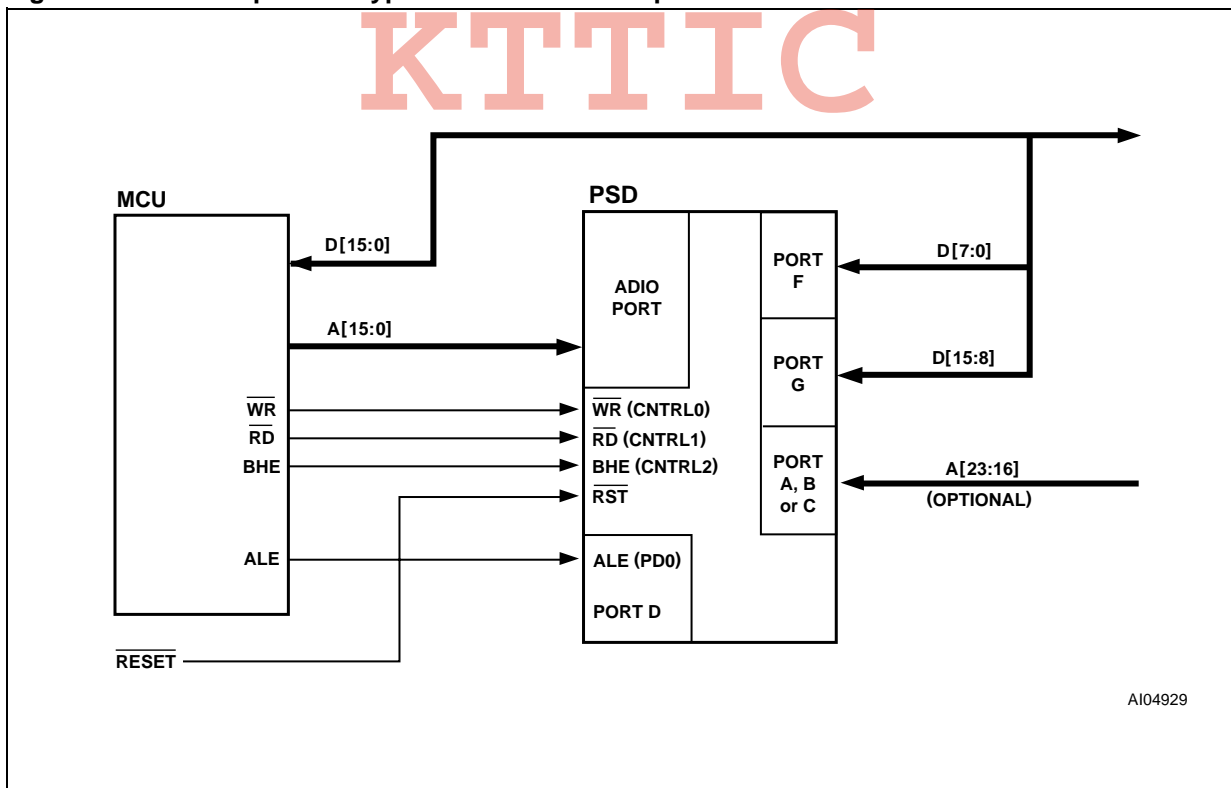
KTTIC

MCU

PSD

D[15:0]

ADIO PORT

PORT F

D[7:0]

A[15:0]

PORT G

D[15:8]

$\overline{WR}$

$\overline{RD}$

BHE

$\overline{WR}$ (CNTRL0)

$\overline{RD}$ (CNTRL1)

BHE (CNTRL2)

$\overline{RST}$

PORT A, B or C

A[23:16]
(OPTIONAL)

ALE

ALE (PD0)

PORT D

$\overline{RESET}$

AI04929